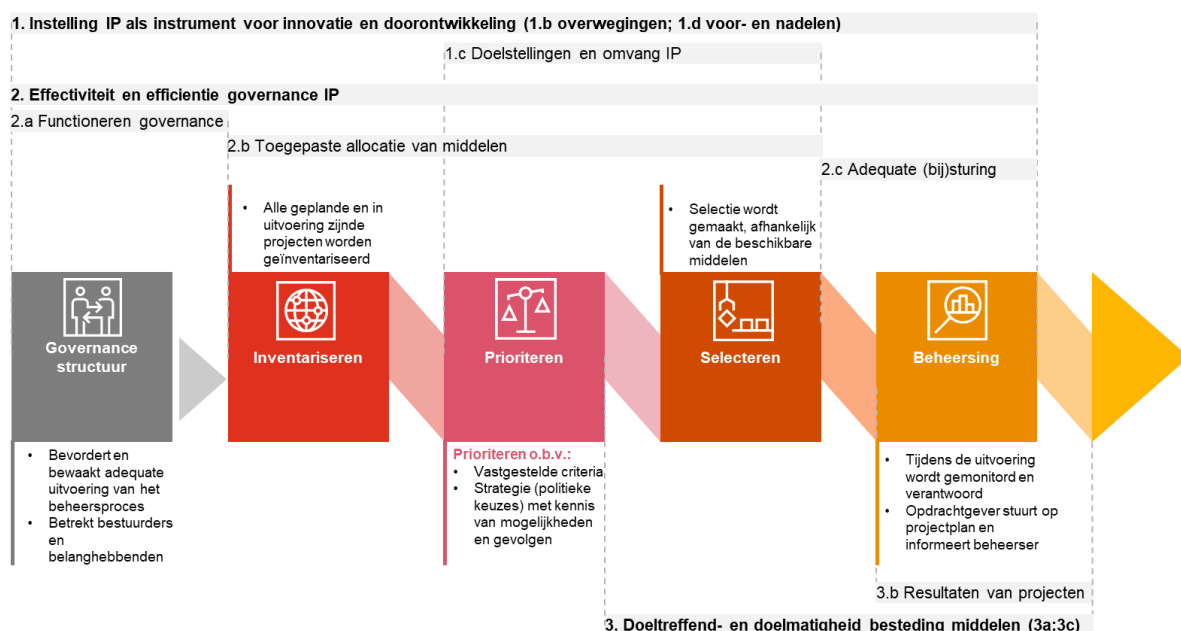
1. Instelling IP als instrument voor innovatie en doorontwikkeling (1.b overwegingen; 1.d voor- en nadelen)

1.c Doelstellingen en omvang IP

2. Effectiviteit en efficientie governance IP

2.a Functioneren governance

2.b Toegepaste allocatie van middelen

2.c Adequate (bij)sturing

• Alle geplande en in uitvoering zijnde projecten worden geïnventariseerd

• Selectie wordt gemaakt, afhankelijk van de beschikbare middelen

Governance structuur

Inventariseren

Prioriteren

Selecteren

Beheersing

• Bevordert en bewaakt adequate uitvoering van het beheersproces
• Betrekt bestuurders en belanghebbenden

Prioriteren o.b.v.:
• Vastgestelde criteria
• Strategie (politieke keuzes) met kennis van mogelijkheden en gevolgen

• Tijdens de uitvoering wordt gemonitord en verantwoord
• Opdrachtgever stuurt op projectplan en informeert beheerser

3.b Resultaten van projecten

3. Doeltreffend- en doelmatigheid besteding middelen (3a;3c)